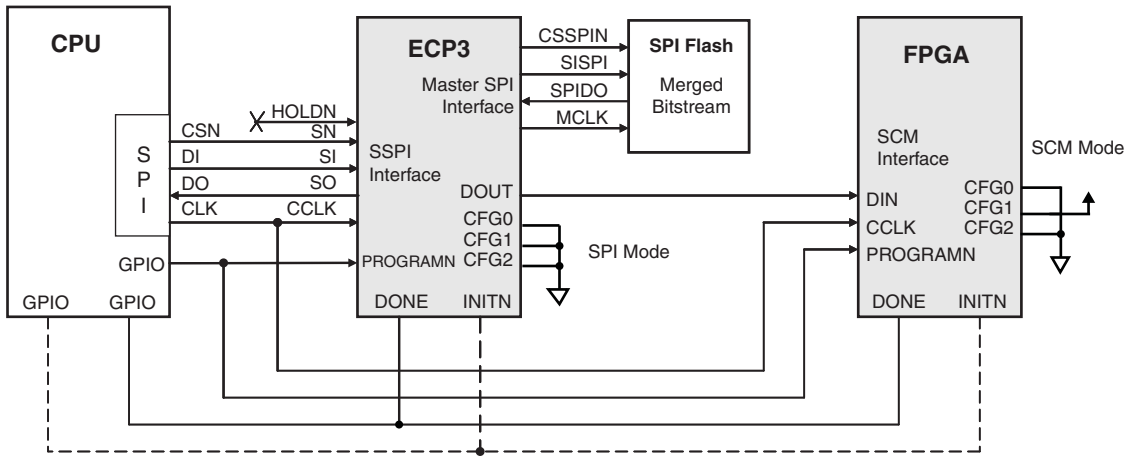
CPU

S
P
I

CSN
DI
DO
CLK

GPIO

GPIO GPIO

HOLDN
SN
SI
SO
CCLK

ECP3

Master SPI Interface

SSPI Interface

DOUT

CFG0
CFG1
CFG2

PROGRAMN

DONE INITN

CSSPIN
SISPI
SPIDO
MCLK

SPI Flash

Merged Bitstream

SPI Mode

FPGA

SCM Interface

SCM Mode

DIN
CCLK
PROGRAMN

CFG0
CFG1
CFG2

DONE INITN